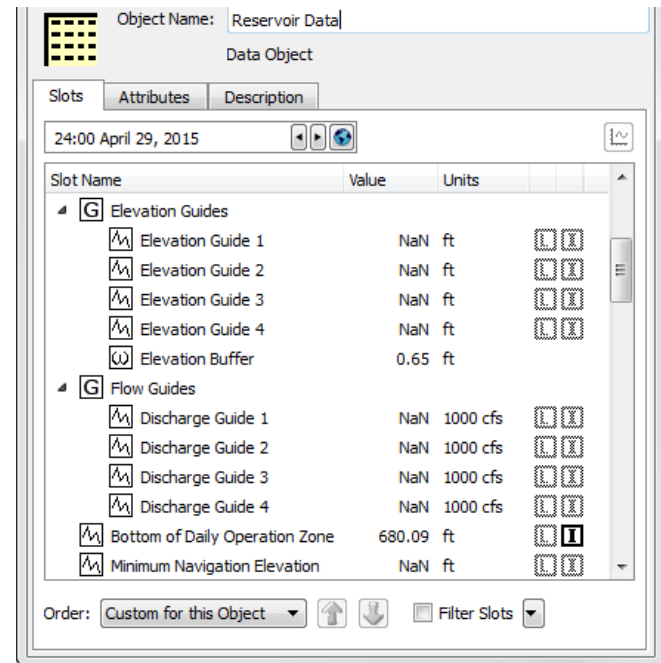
Object Name: Reservoir Data

Data Object

Slots | Attributes | Description

24:00 April 29, 2015

| Slot Name | Value | Units |
|---|---|---|
| Elevation Guides | | |
| Elevation Guide 1 | NaN | ft |
| Elevation Guide 2 | NaN | ft |
| Elevation Guide 3 | NaN | ft |
| Elevation Guide 4 | NaN | ft |
| Elevation Buffer | 0.65 | ft |
| Flow Guides | | |
| Discharge Guide 1 | NaN | 1000 cfs |
| Discharge Guide 2 | NaN | 1000 cfs |
| Discharge Guide 3 | NaN | 1000 cfs |
| Discharge Guide 4 | NaN | 1000 cfs |
| Bottom of Daily Operation Zone | 680.09 | ft |
| Minimum Navigation Elevation | NaN | ft |

Order: Custom for this Object

Filter Slots